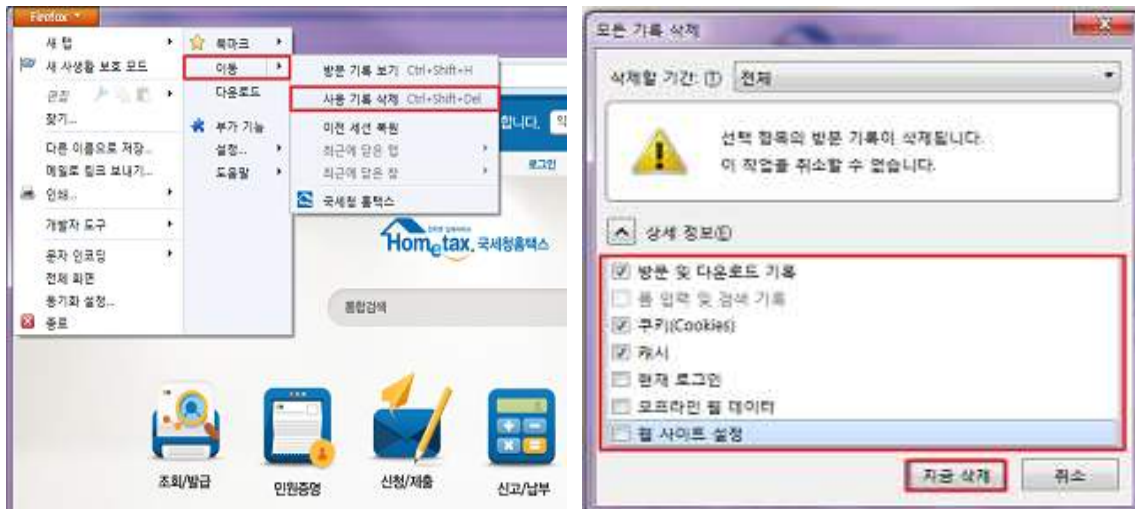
Firefox

새 탭
새 사생활 보호 모드
편집
찾기...
다른 이름으로 저장...
메일로 링크 보내기...
인쇄...
개발자 도구
문자 인코딩
전체 화면
동기화 설정...
종료

북마크
이동
다운로드
부가 기능
설정...
도움말

방문 기록 보기 Ctrl+Shift+H
사용 기록 삭제 Ctrl+Shift+Del
이전 세션 복원
최근에 닫은 탭
최근에 닫은 창
국세청 홈택스

합니다.
로그인

Hometax. 국세청홈택스

통합검색

조회/발급
민원증명
신청/제출
신고/납부

모든 기록 삭제

삭제할 기간: (T) 전체

선택 항목의 방문 기록이 삭제됩니다.
이 작업을 취소할 수 없습니다.

상세 정보(E)

방문 및 다운로드 기록
폼 입력 및 검색 기록
쿠키(Cookies)
캐시
현재 로그인
오프라인 웹 데이터
웹 사이트 설정

지금 삭제
취소